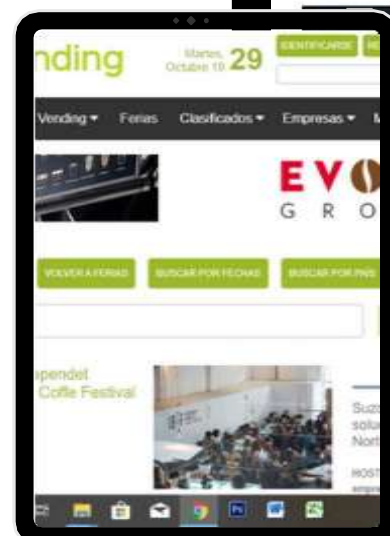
nding

Martes, Octubre 19 29

IDENTIFICARSE RE

Vending ▾ Ferias Clasificados ▾ Empresas ▾ M

E V O
G R O

VOLVER A FERIAS BUSCAR POR FECHAS BUSCAR POR PAIS

ependet
Coffe Festival

Suzo
solu
Nort

HOST
empre